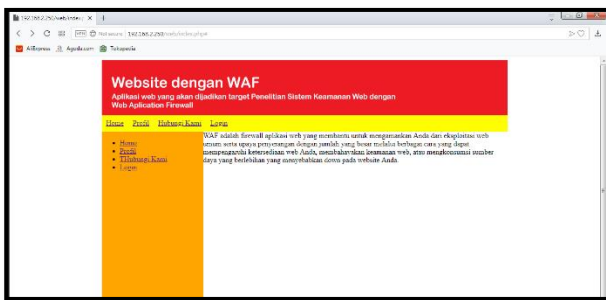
192.168.2.250/web/index × |

Not secure 192.168.2.250/web/index.php#

AliExpress Agoda.com Tokopedia

Website dengan WAF

Aplikasi web yang akan dijadikan target Penelitian Sistem Keamanan Web dengan Web Aplication Firewall

Home Profil Hubungi Kami Login

- Home
- Profil
- Hubungi Kami
- Login

WAF adalah firewall aplikasi web yang membantu untuk mengamankan Anda dari eksploitasi web umum serta upaya penyerangan dengan jumlah yang besar melalui berbagai cara yang dapat mempengaruhi ketersediaan web Anda, membahayakan keamanan web, atau mengkonsumsi sumber daya yang berlebihan yang menyebabkan down pada website Anda.